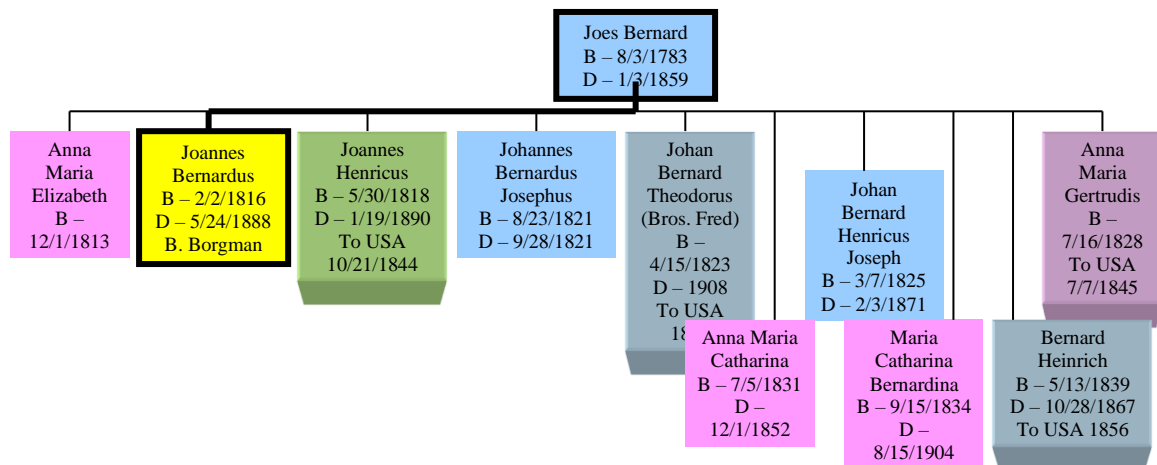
Joes Bernard
B – 8/3/1783
D – 1/3/1859

Anna Maria Elizabeth
B – 12/1/1813

Joannes Bernardus
B – 2/2/1816
D – 5/24/1888
B. Borgman

Joannes Henricus
B – 5/30/1818
D – 1/19/1890
To USA 10/21/1844

Johannes Bernardus Josephus
B – 8/23/1821
D – 9/28/1821

Johan Bernard Theodorus (Bros. Fred)
B – 4/15/1823
D – 1908
To USA 18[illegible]

Johan Bernard Henricus Joseph
B – 3/7/1825
D – 2/3/1871

Anna Maria Gertrudis
B – 7/16/1828
To USA 7/7/1845

Anna Maria Catharina
B – 7/5/1831
D – 12/1/1852

Maria Catharina Bernardina
B – 9/15/1834
D – 8/15/1904

Bernard Heinrich
B – 5/13/1839
D – 10/28/1867
To USA 1856